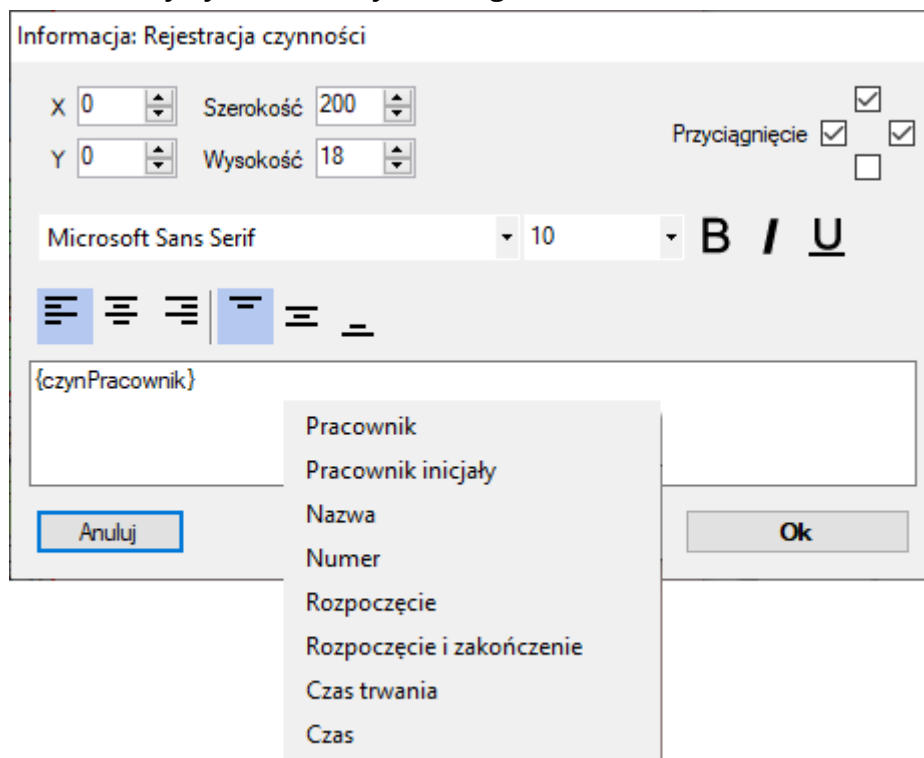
Informacja: Rejestracja czynności

X 0 Szerokość 200
Y 0 Wysokość 18

Przyciągnięcie

Microsoft Sans Serif 10 B I U

{czynPracownik}

Pracownik
Pracownik inicjały
Nazwa
Numer
Rozpoczęcie
Rozpoczęcie i zakończenie
Czas trwania
Czas

Anuluj

Ok